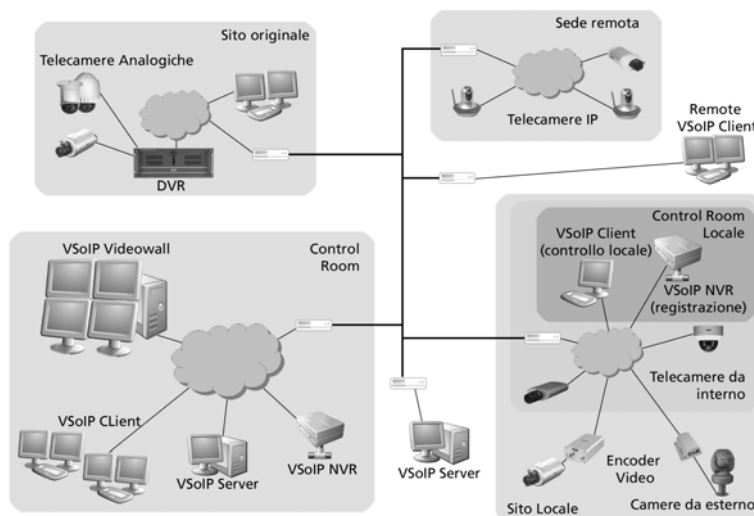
Sito originale

Telecamere Analogiche

DVR

Sede remota

Telecamere IP

Remote VSoIP Client

VSoIP Videowall

Control Room

VSoIP CLient

VSoIP Server

VSoIP NVR

VSoIP Server

Control Room Locale

VSoIP Client (controllo locale)

VSoIP NVR (registrazione)

Telecamere da interno

Encoder Video

Sito Locale

Camere da esterno